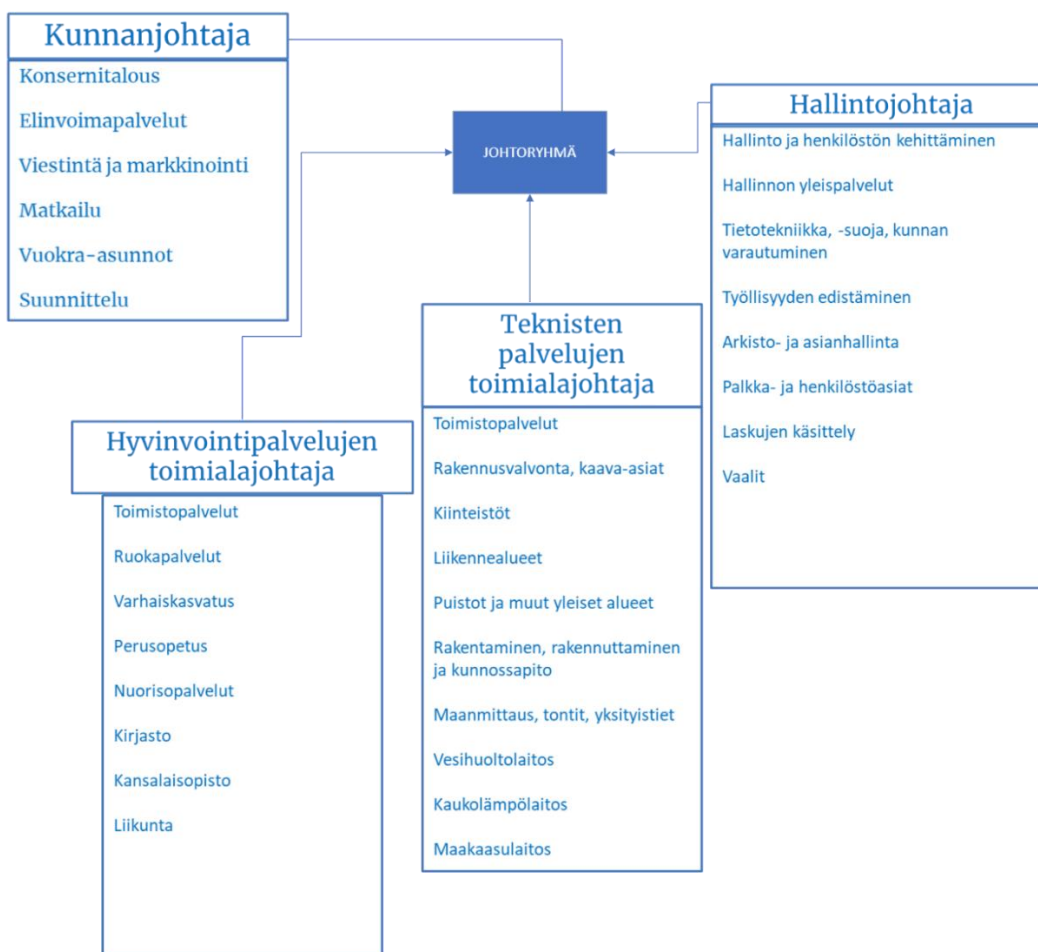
Kunnanjohtaja

Konsernitalous

Elinvoimapalvelut

Viestintä ja markkinointi

Matkailu

Vuokra-asunnot

Suunnittelu

JOHTORYHMÄ

Hallintojohtaja

Hallinto ja henkilöstön kehittäminen

Hallinnon yleispalvelut

Tietotekniikka, -suoja, kunnan varautuminen

Työllisyyden edistäminen

Arkisto- ja asianhallinta

Palkka- ja henkilöstöasiat

Laskujen käsittely

Vaalit

Teknisten palvelujen toimialajohtaja

Toimistopalvelut

Rakennusvalvonta, kaava-asiat

Kiinteistöt

Liikennealueet

Puistot ja muut yleiset alueet

Rakentaminen, rakennuttaminen ja kunnossapito

Maanmittaus, tontit, yksityistiet

Vesihuoltolaitos

Kaukolämpölaitos

Maakaasulaitos

Hyvinvointipalvelujen toimialajohtaja

Toimistopalvelut

Ruokapalvelut

Varhaiskasvatus

Perusopetus

Nuorisopalvelut

Kirjasto

Kansalaisopisto

Liikunta